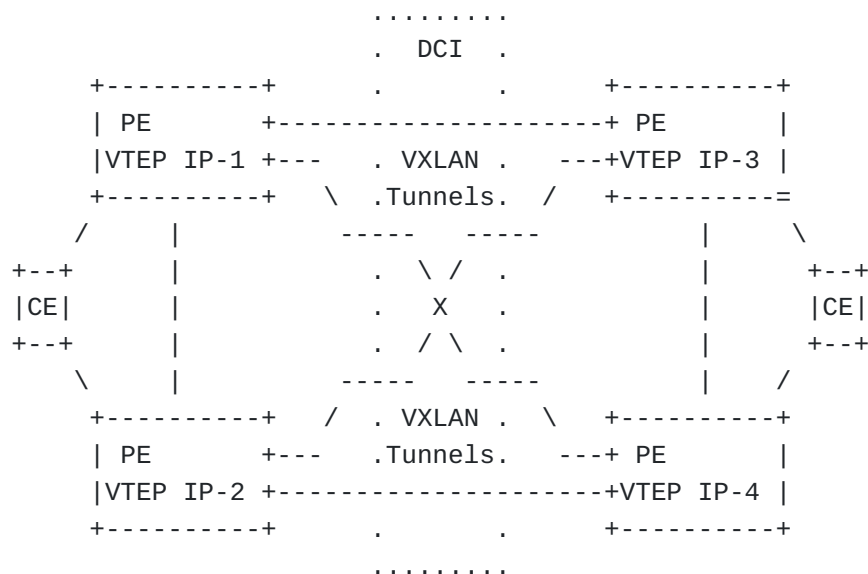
.........
. DCI .
+----------+ . . +----------+
| PE +--------------------+ PE |
|VTEP IP-1 +--- . VXLAN . ---+VTEP IP-3 |
+----------+ \ .Tunnels. / +----------=
/ | ----- ----- | \
+--+ | . \ / . | +--+
|CE| | . X . | |CE|
+--+ | . / \ . | +--+
\ | ----- ----- | /
+----------+ / . VXLAN . \ +----------+
| PE +--- .Tunnels. ---+ PE |
|VTEP IP-2 +--------------------+VTEP IP-4 |
+----------+ . . +----------+
.........